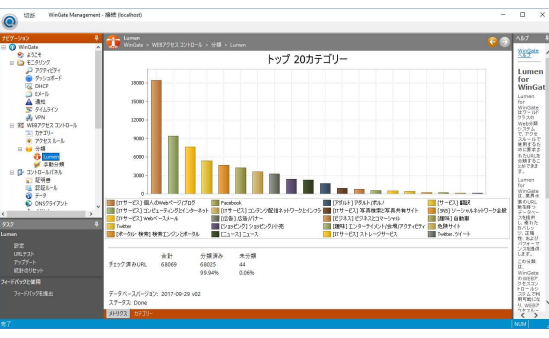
切断 WinGate Management - 接続 (localhost)

ナビゲーション
WinGate
ようこそ
モニタリング
アクティビティ
ダッシュボード
DHCP
Eメール
通知
タイムライン
VPN
WEBアクセス コントロール
カテゴリー
アクセスルール
分類
Lumen
未動分類
コントロールパネル
証明書
認証ルール
データ
DNSクライアント

タスク
Lumen
設定
URLテスト
アップデート
統計をリセット
フィードバックを提供
フィードバックを提出

Lumen
WinGate > WEBアクセス コントロール > 分類 > Lumen

トップ 20カテゴリー

18000
16000
14000
12000
10000
8000
6000
4000
2000
0

[IT サービス] 個人のWebページ/ブログ | Facebook | [アダルト] アダルト/ポルノ | [サービス] 翻訳
[IT サービス] コンピューティングとインターネット | [IT サービス] コンテンツ配信ネットワークとインフラ | [サービス] 写真検索/写真共有サイト | [SNS] ソーシャルネットワーク全般
[IT サービス] Webベースメール | [広告] 広告/バナー | [ビジネス] ビジネスとコマーシャル | [趣味] 自動車
Twitter | [ショッピング] ショッピング/小売 | [趣味] エンターテイメント/音楽/アクティビティ | 危険サイト
[ポータル/検索] 検索エンジンとポータル | [ニュース] ニュース | [IT サービス] ストレージサービス | Twitter, ツイート

合計 | 分類済み | 未分類
チェック済みURL | 68069 | 68025 | 44
| 99.94% | 0.06%

データベースバージョン: 2017-09-29 v02
ステータス: Done

メトリクス | カテゴリー

ヘルプ
WinGate ヘルプ
Lumen for WinGate
Lumen for WinGate

完了
NUM